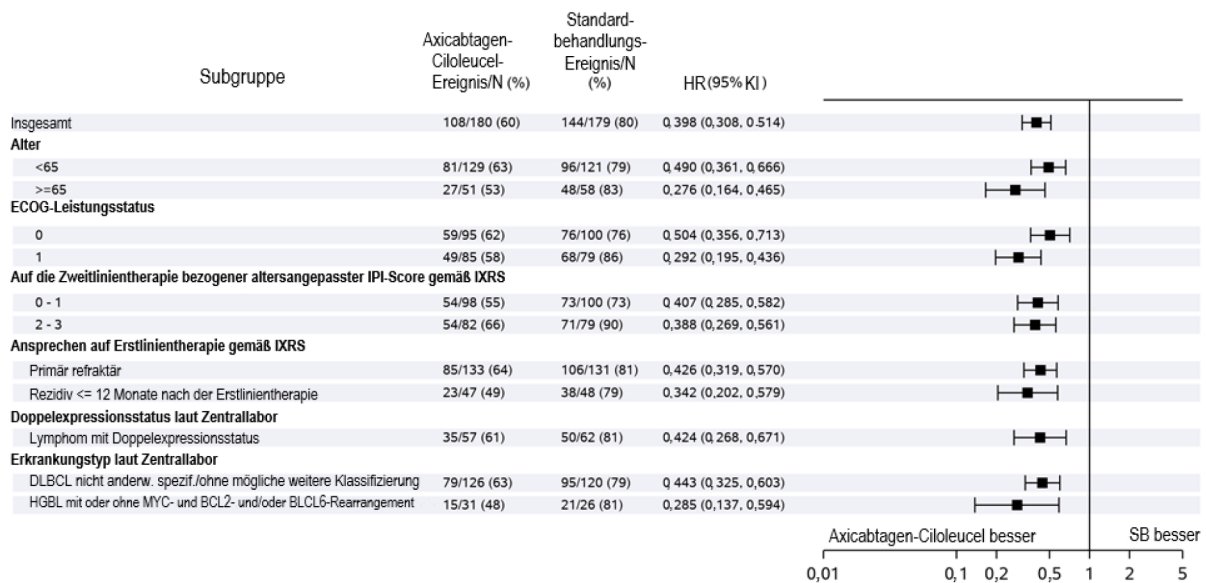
| Subgruppe | Axicabtagen-Ciloleucel-Ereignis/N (%) | Standard-behandlungs-Ereignis/N (%) | HR (95% KI) |
|---|---|---|---|
| Insgesamt | 108/180 (60) | 144/179 (80) | 0,398 (0,308, 0.514) |
| **Alter** | | | |
| <65 | 81/129 (63) | 96/121 (79) | 0,490 (0,361, 0,666) |
| >=65 | 27/51 (53) | 48/58 (83) | 0,276 (0,164, 0,465) |
| **ECOG-Leistungsstatus** | | | |
| 0 | 59/95 (62) | 76/100 (76) | 0,504 (0,356, 0,713) |
| 1 | 49/85 (58) | 68/79 (86) | 0,292 (0,195, 0,436) |
| **Auf die Zweitlinientherapie bezogener altersangepasster IPI-Score gemäß IXRS** | | | |
| 0 - 1 | 54/98 (55) | 73/100 (73) | 0,407 (0,285, 0,582) |
| 2 - 3 | 54/82 (66) | 71/79 (90) | 0,388 (0,269, 0,561) |
| **Ansprechen auf Erstlinientherapie gemäß IXRS** | | | |
| Primär refraktär | 85/133 (64) | 106/131 (81) | 0,426 (0,319, 0,570) |
| Rezidiv <= 12 Monate nach der Erstlinientherapie | 23/47 (49) | 38/48 (79) | 0,342 (0,202, 0,579) |
| **Doppelexpressionsstatus laut Zentrallabor** | | | |
| Lymphom mit Doppelexpressionsstatus | 35/57 (61) | 50/62 (81) | 0,424 (0,268, 0,671) |
| **Erkrankungstyp laut Zentrallabor** | | | |
| DLBCL nicht anderw. spezif./ohne mögliche weitere Klassifizierung | 79/126 (63) | 95/120 (79) | 0,443 (0,325, 0,603) |
| HGBL mit oder ohne MYC- und BCL2- und/oder BLCL6-Rearrangement | 15/31 (48) | 21/26 (81) | 0,285 (0,137, 0,594) |

Axicabtagen-Ciloleucel besser

SB besser

0,01 0,1 0,2 0,5 1 2 5